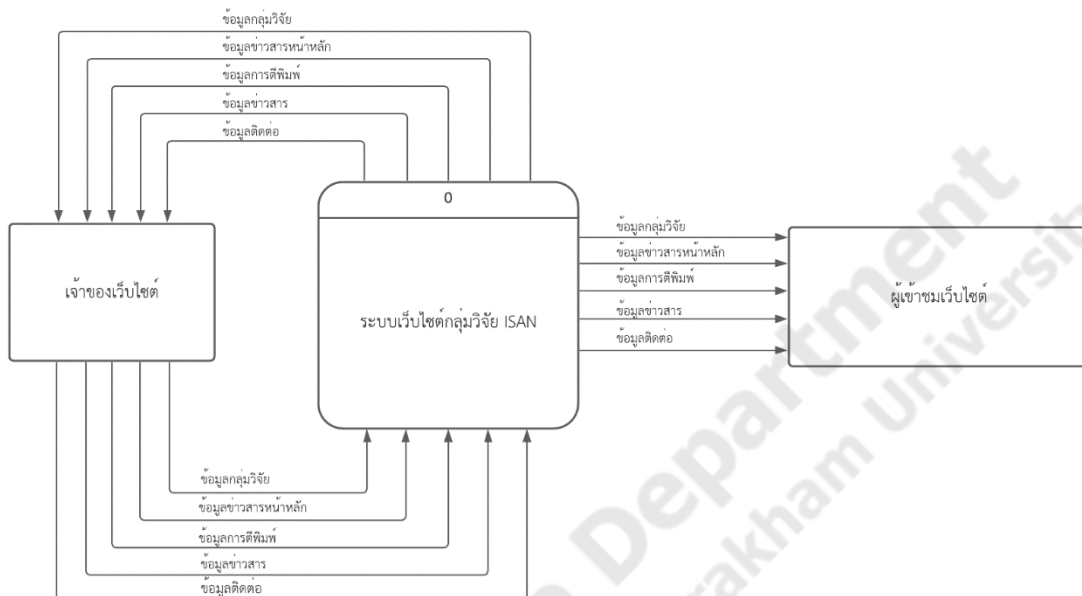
ข้อมูลกลุ่มวิจัย
ข้อมูลข่าวสารหน้าหลัก
ข้อมูลการตีพิมพ์
ข้อมูลข่าวสาร
ข้อมูลติดต่อ

0

เจ้าของเว็บไซต์

ระบบเว็บไซต์กลุ่มวิจัย ISAN

ข้อมูลกลุ่มวิจัย
ข้อมูลข่าวสารหน้าหลัก
ข้อมูลการตีพิมพ์
ข้อมูลข่าวสาร
ข้อมูลติดต่อ

ผู้เข้าชมเว็บไซต์

ข้อมูลกลุ่มวิจัย
ข้อมูลข่าวสารหน้าหลัก
ข้อมูลการตีพิมพ์
ข้อมูลข่าวสาร
ข้อมูลติดต่อ

Department
Mahasarakham University